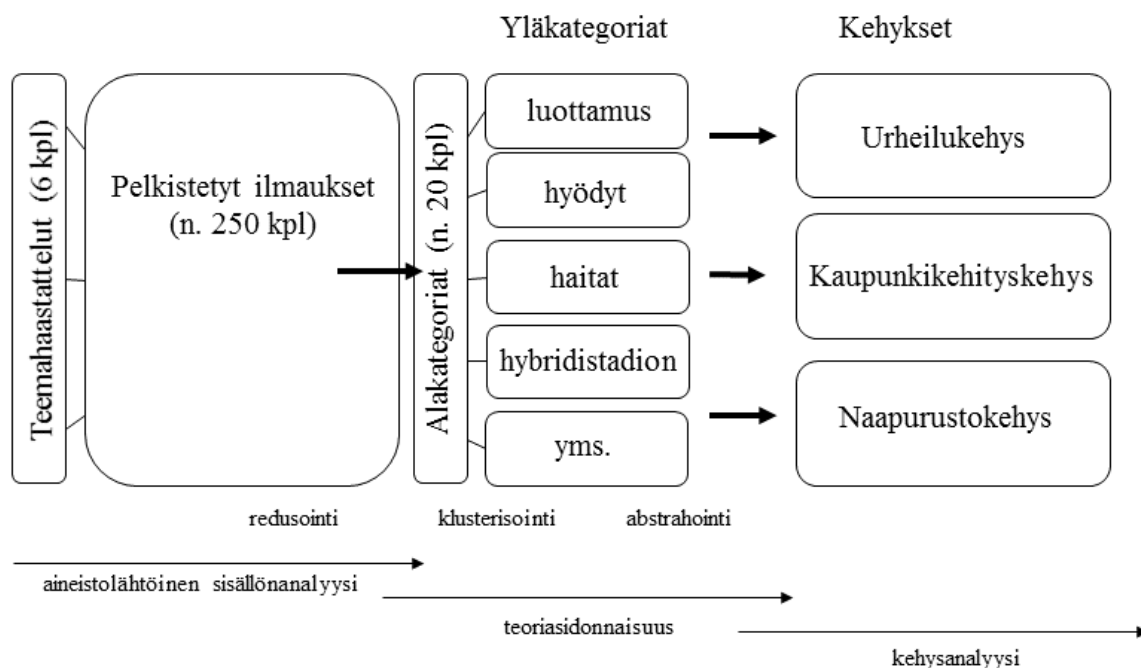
Yläkategoriat

Kehykset

Teemahaastattelut (6 kpl)

Pelkistetyt ilmaukset (n. 250 kpl)

Alakategoriat (n. 20 kpl)

luottamus

hyödyt

haitat

hybridistadion

yms.

Urheilukehys

Kaupunkikehityskehys

Naapurustokehys

redusointi

klusterisointi

abstrahointi

aineistolähtöinen sisällönanalyysi

teoriasidonnaisuus

kehysanalyysi